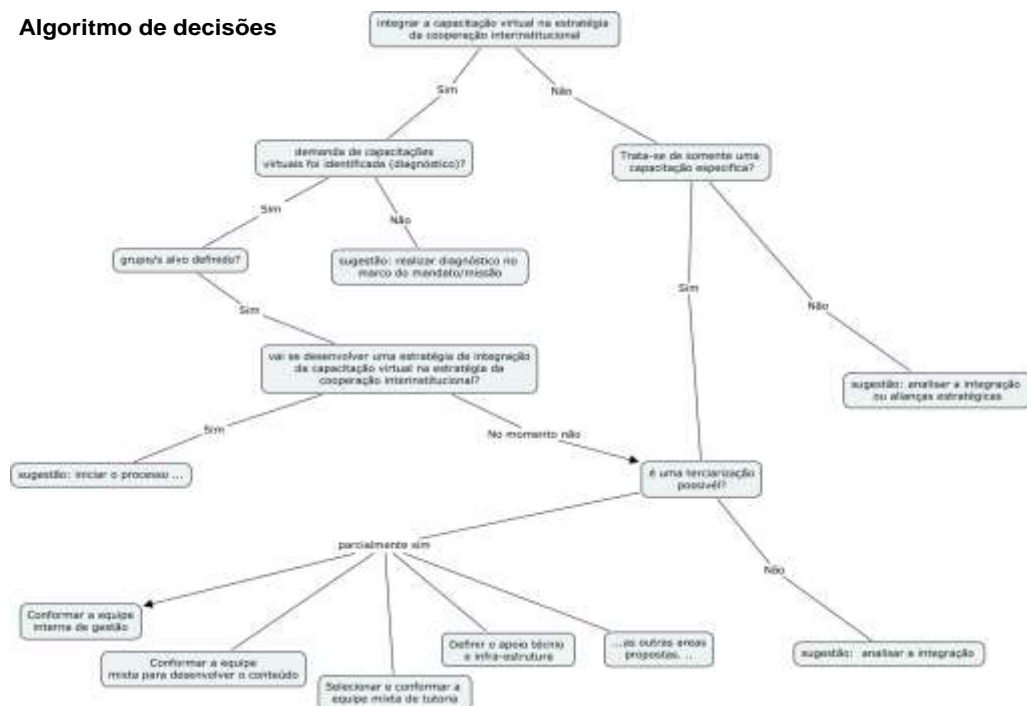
Algoritmo de decisões

integrar a capacitação virtual na estratégia da cooperação interinstitucional

Sim

Não

demanda de capacitações virtuais foi identificada (diagnóstico)?

Trata-se de somente uma capacitação específica?

Sim

Não

grupo/s alvo definido?

sugestão: realizar diagnóstico no marco do mandato/missão

Sim

Sim

Não

vai se desenvolver uma estratégia de integração da capacitação virtual na estratégia da cooperação interinstitucional?

sugestão: analisar a integração ou alianças estratégicas

Sim

No momento não

sugestão: iniciar o processo ...

é uma terciarização possível?

parcialmente sim

Não

Conformar a equipe interna de gestão

Conformar a equipe mista para desenvolver o conteúdo

Selecionar e conformar a equipe mista de tutoria

Definir o apoio técnico e infra-estrutura

...as outras areas propostas. ...

sugestão: analisar a integração